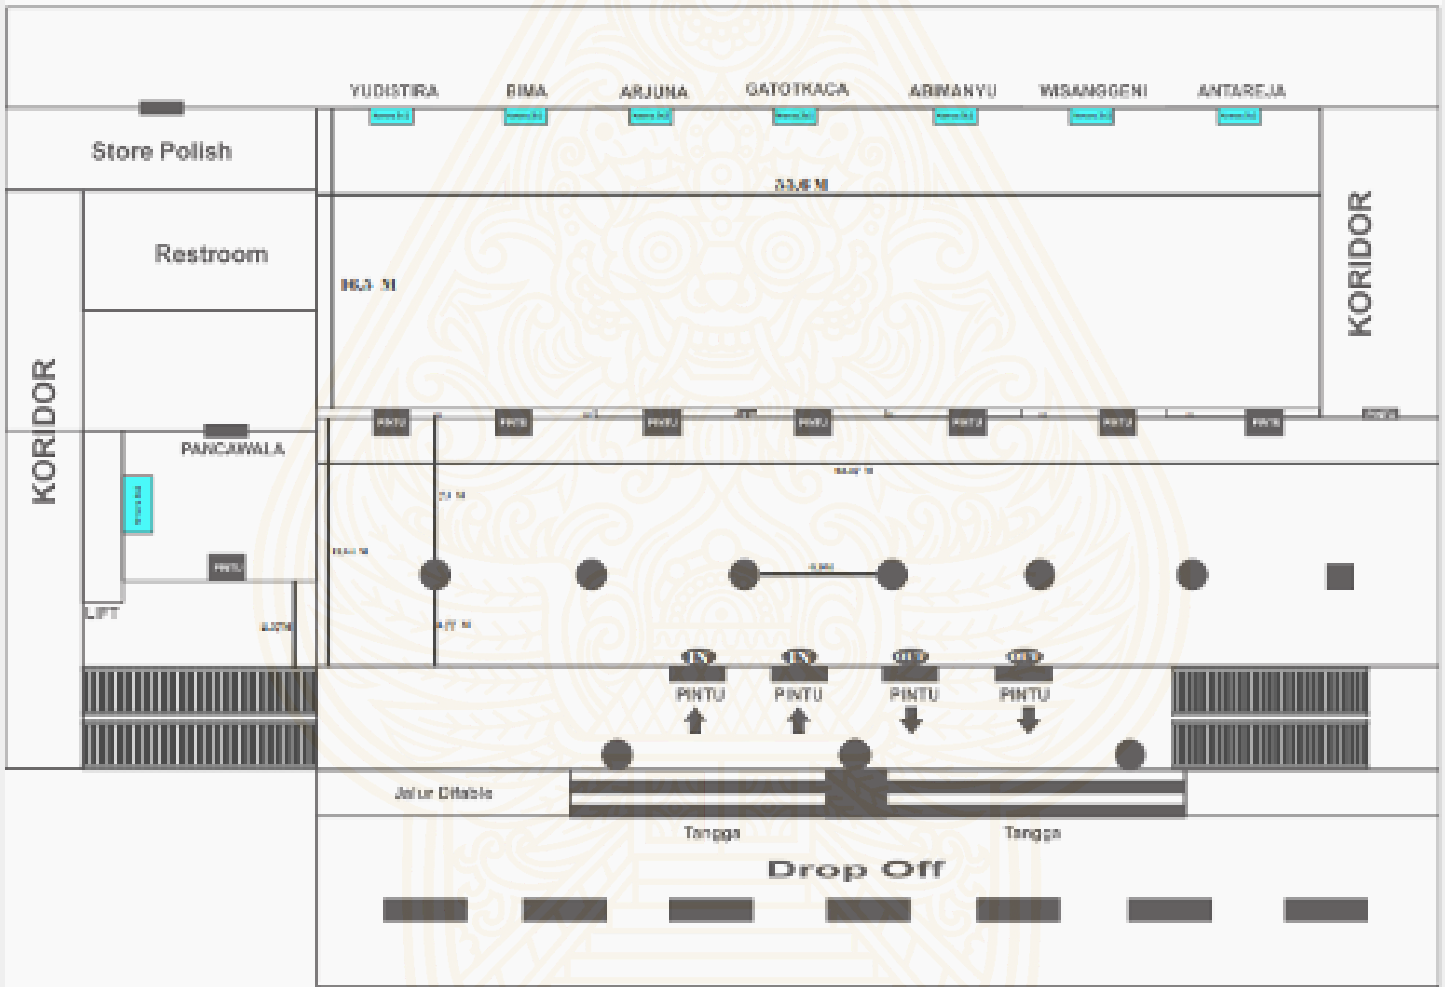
YUDISTIRA
BIMA
ARJUNA
GATOTKACA
ABIMANYU
WISANGGENI
ANTAREJA

Store Polish

33,6 M

Restroom

16,3 M

KORIDOR

KORIDOR

PINTU PINTU PINTU PINTU PINTU PINTU PINTU

PANCAWALA

PINTU

LIFT

IN IN OUT OUT
PINTU PINTU PINTU PINTU

Jalur Difable

Tangga

Tangga

Drop Off